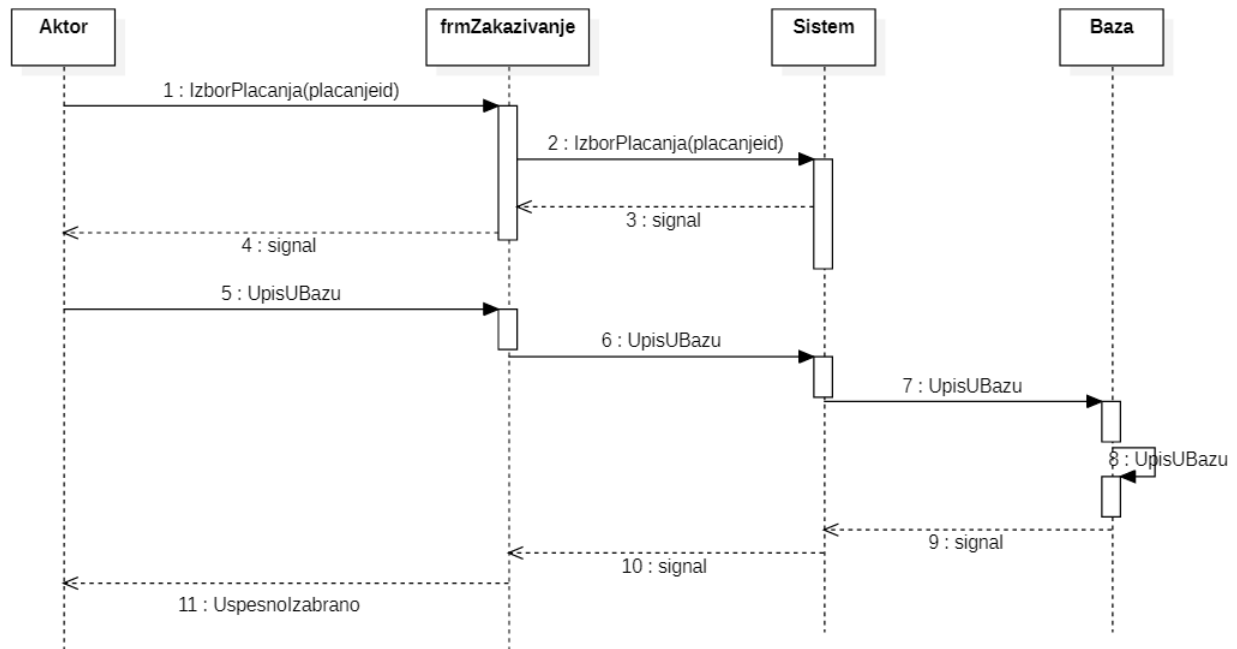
Aktor

frmZakazivanje

Sistem

Baza

1 : IzborPlacanja(placanjeid)

2 : IzborPlacanja(placanjeid)

3 : signal

4 : signal

5 : UpisUBazu

6 : UpisUBazu

7 : UpisUBazu

8 : UpisUBazu

9 : signal

10 : signal

11 : UspesnoIzabrano